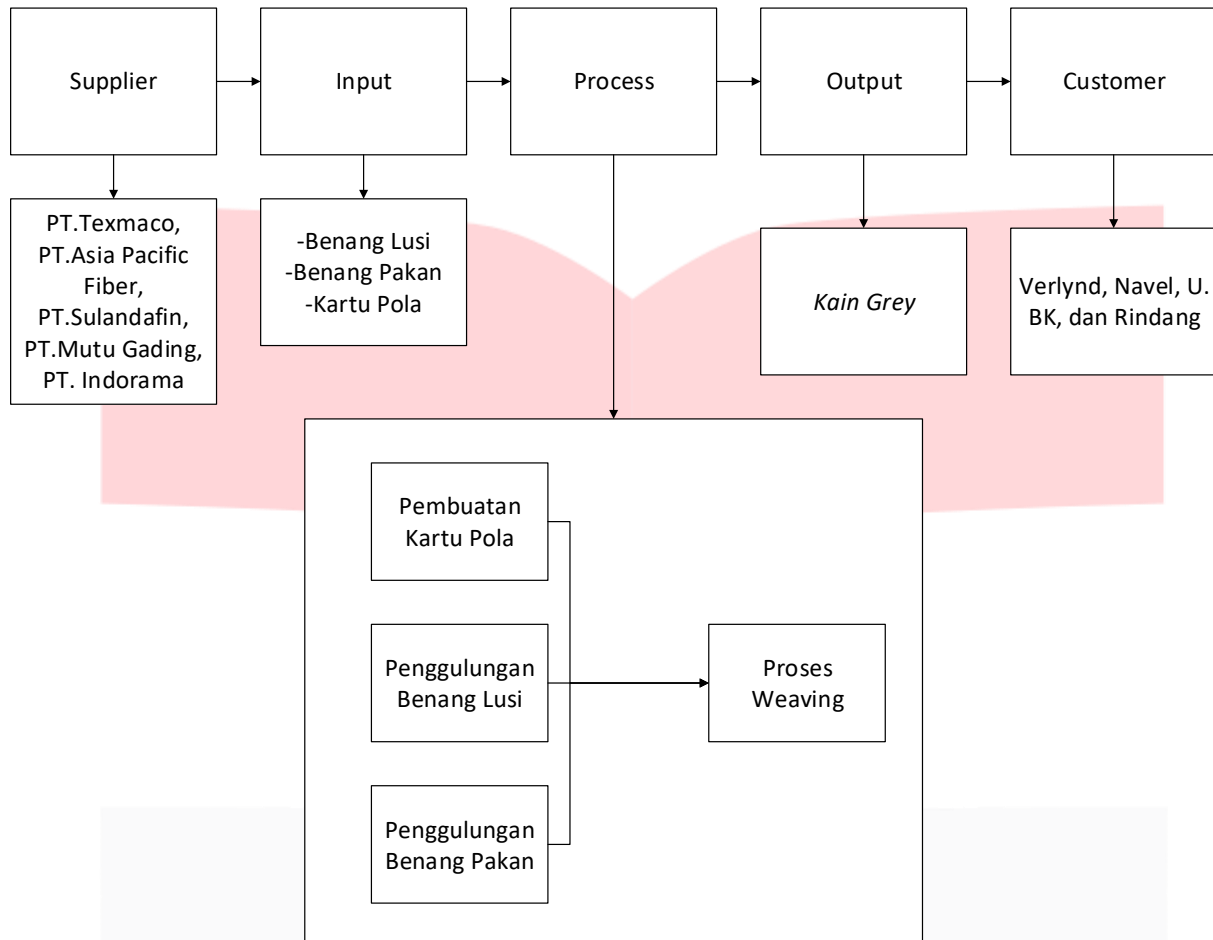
Supplier

Input

Process

Output

Customer

PT.Texmaco, PT.Asia Pacific Fiber, PT.Sulandafin, PT.Mutu Gading, PT. Indorama

-Benang Lusi
-Benang Pakan
-Kartu Pola

Kain Grey

Verlynd, Navel, U. BK, dan Rindang

Pembuatan Kartu Pola

Penggulungan Benang Lusi

Penggulungan Benang Pakan

Proses Weaving